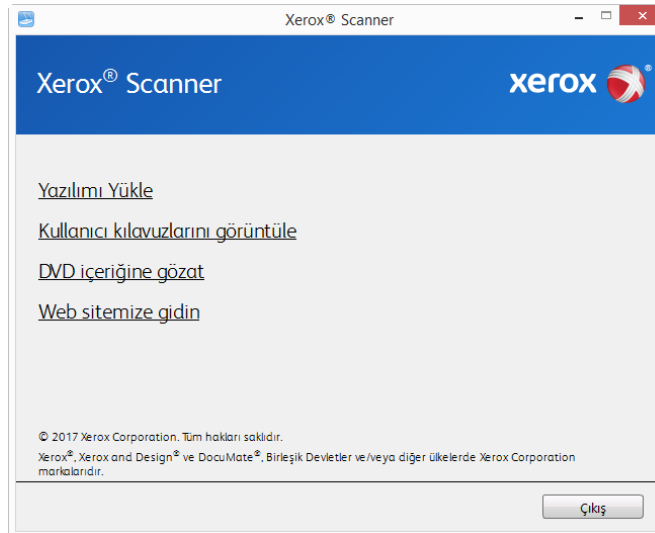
Xerox® Scanner

Xerox® Scanner

xerox

Yazılımı Yükle

Kullanıcı kılavuzlarını görüntüle

DVD içeriğine gözat

Web sitemize gidin

© 2017 Xerox Corporation. Tüm hakları saklıdır.

Xerox®, Xerox and Design® ve DocuMate®, Birleşik Devletler ve/veya diğer ülkelerde Xerox Corporation markalarıdır.

Çıkış